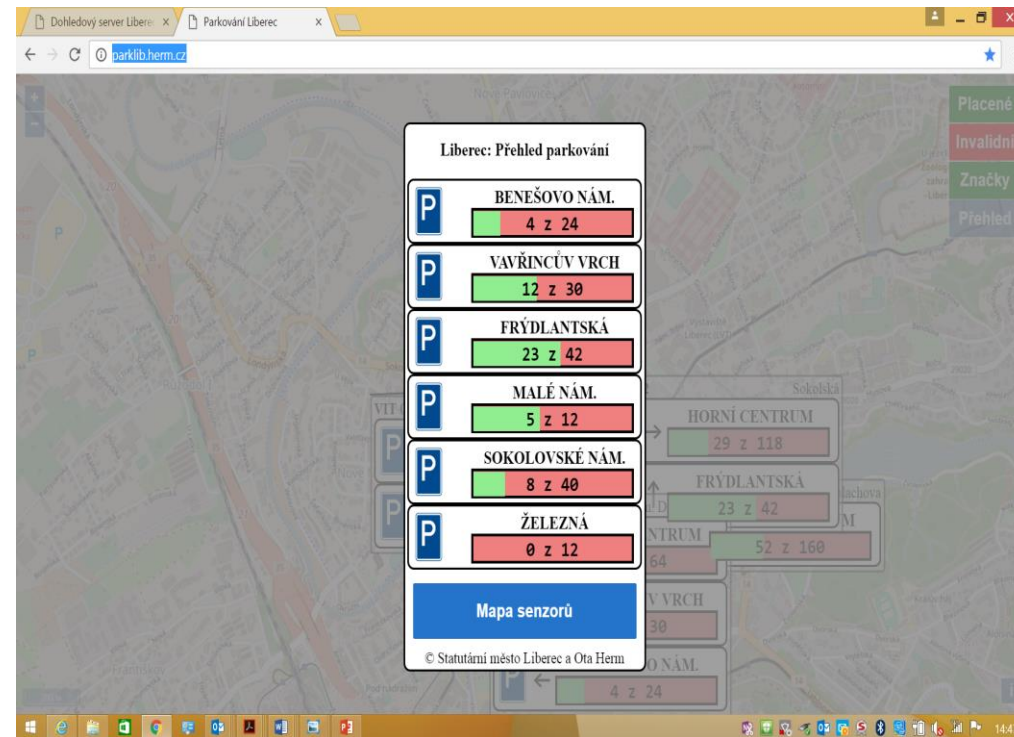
Dohledový server Liberec ×
Parkování Liberec ×
parklib.herm.cz

Placené
Invalidní
Značky
Přehled

Liberec: Přehled parkování

P BENEŠOVO NÁM.
4 z 24

P VAVŘINCŮV VRCH
12 z 30

P FRÝDLANTSKÁ
23 z 42

P MALÉ NÁM.
5 z 12

P SOKOLOVSKÉ NÁM.
8 z 40

P ŽELEZNÁ
0 z 12

Mapa senzorů

© Statutární město Liberec a Ota Herm

Sokolská
HORNÍ CENTRUM
29 z 118
FRÝDLANTSKÁ
23 z 42
NTRUM
64
M
52 z 160
V VRCH
30
O NÁM.
4 z 24
VIT
Nové Pavlovice
Rochlice
Sokolská
Vochova

14:4